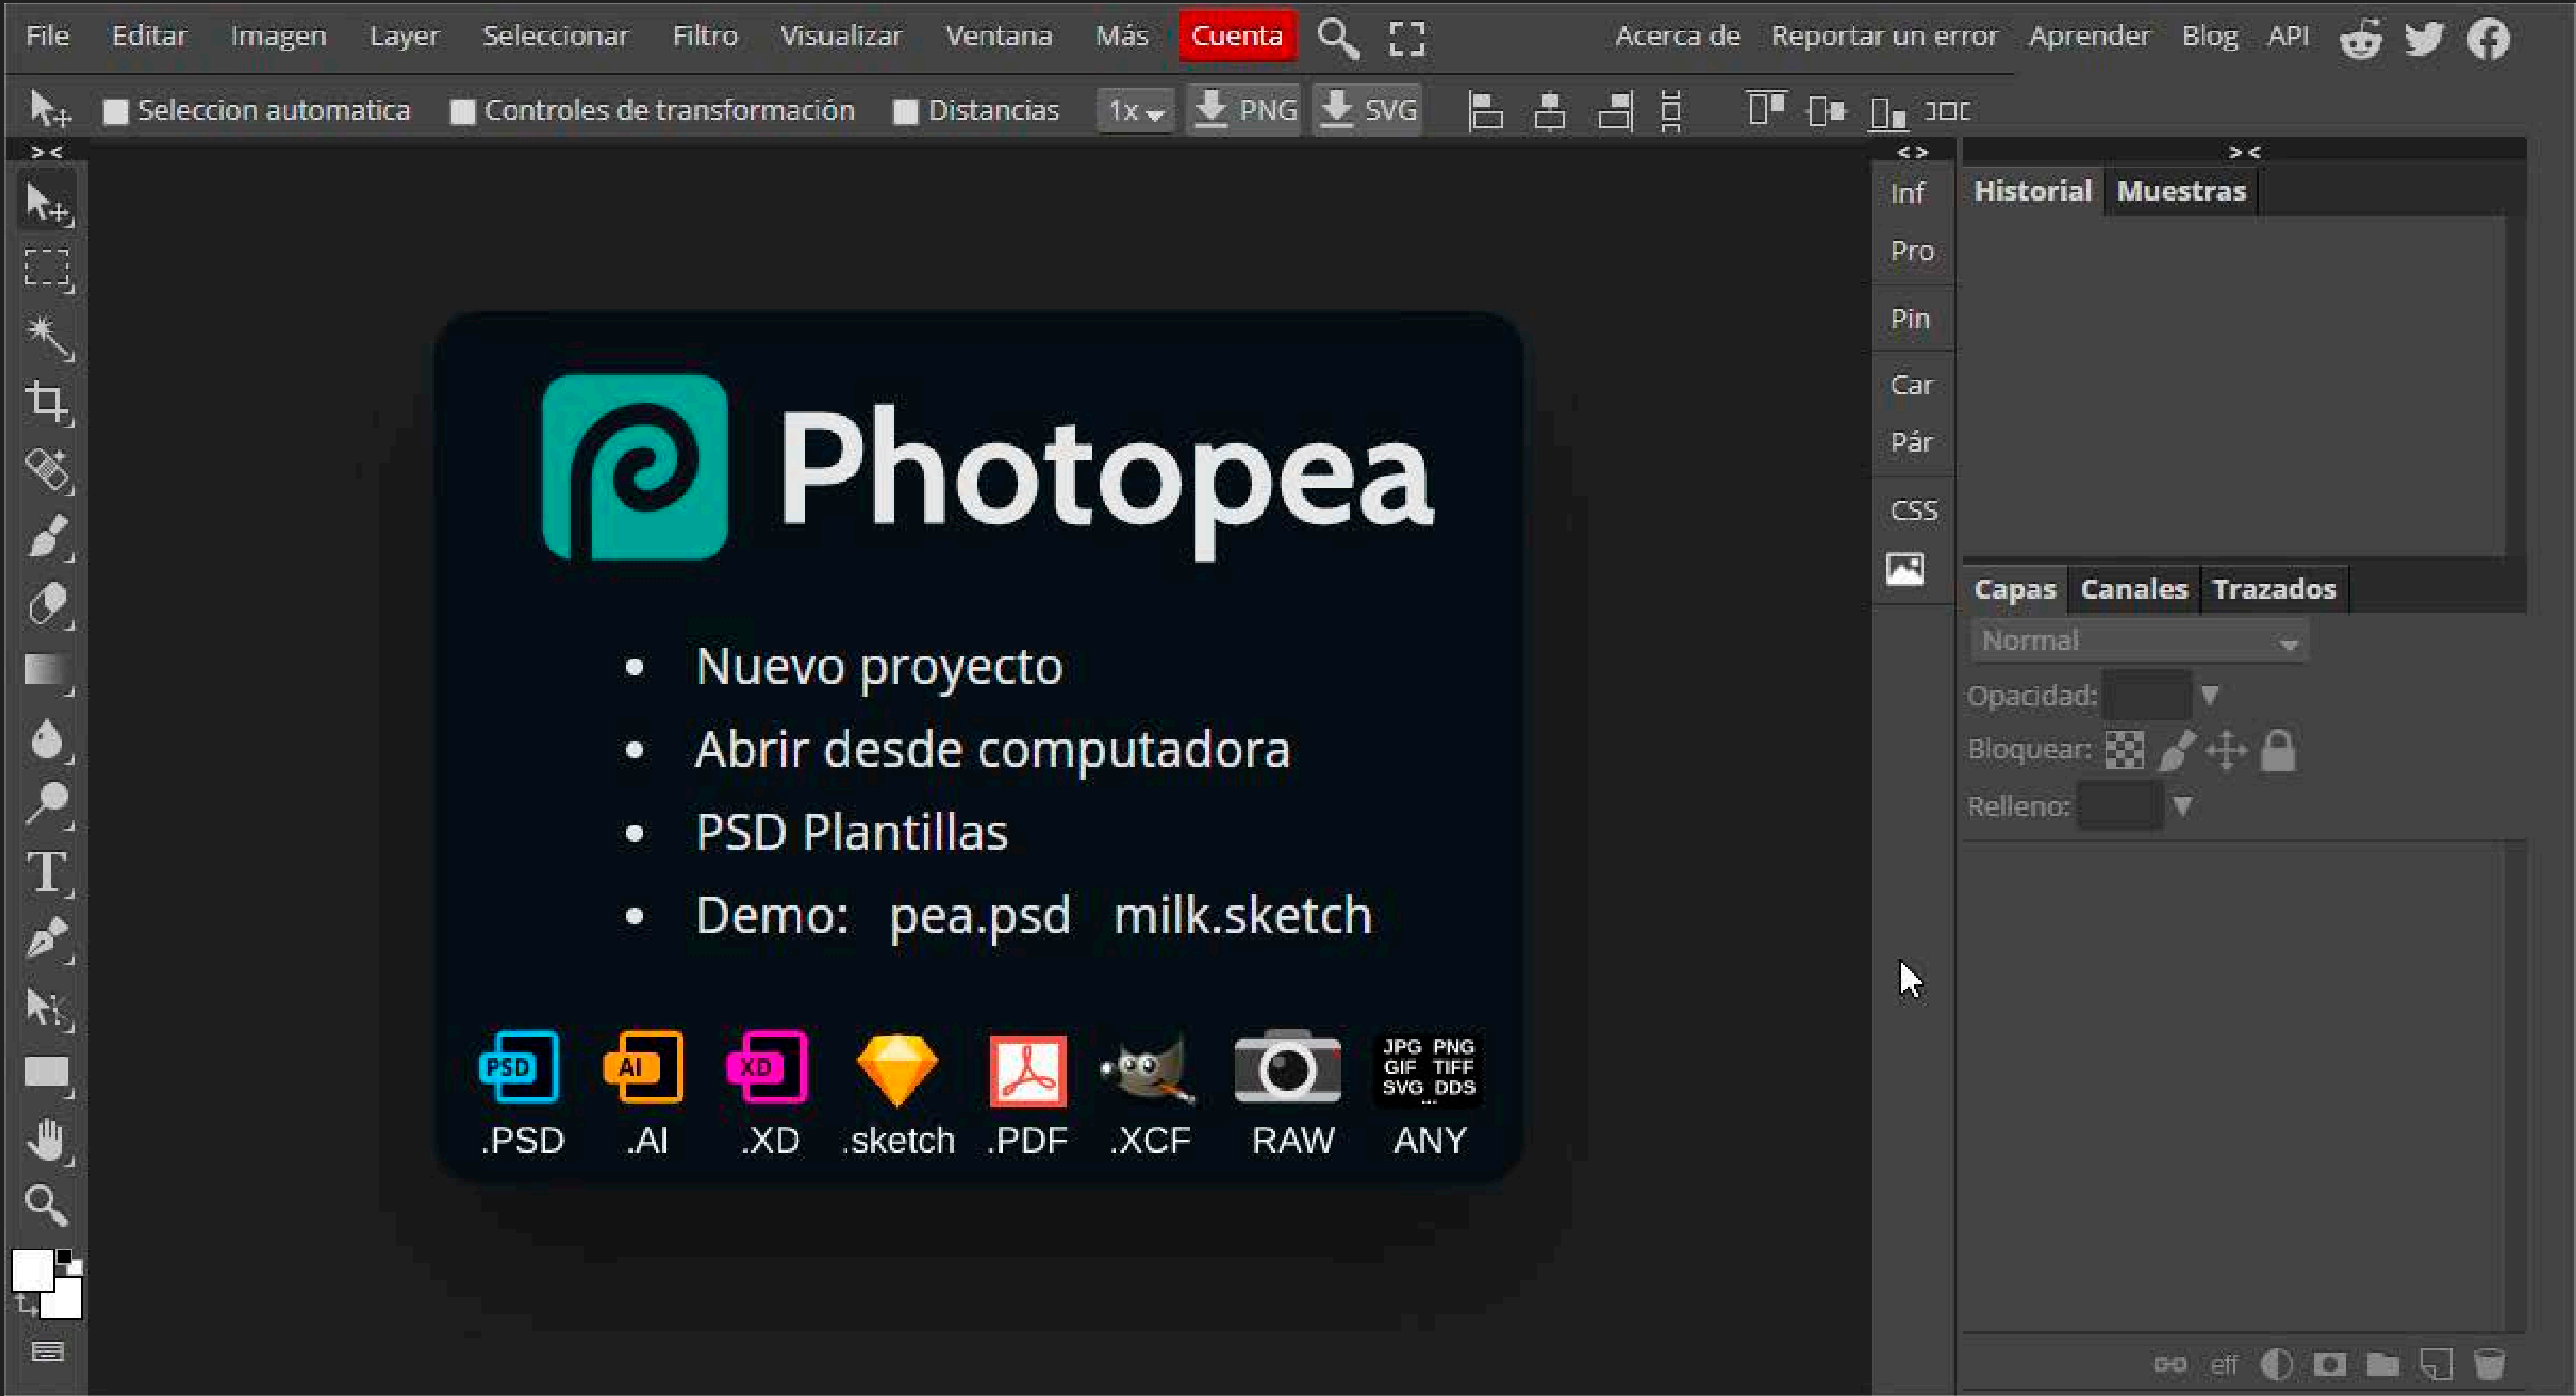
File Editar Imagen Layer Seleccionar Filtro Visualizar Ventana Más Cuenta Acerca de Reportar un error Aprender Blog API

Seleccion automatica Controles de transformación Distancias 1x PNG SVG

Inf
Pro
Pin
Car
Pár
CSS

Historial Muestras

Photopea

• Nuevo proyecto
• Abrir desde computadora
• PSD Plantillas
• Demo: pea.psd milk.sketch

PSD .PSD
AI .AI
XD .XD
.sketch
.PDF
.XCF
RAW
JPG PNG GIF TIFF SVG DDS ... ANY

Capas Canales Trazados
Normal
Opacidad:
Bloquear:
Relleno:

eff